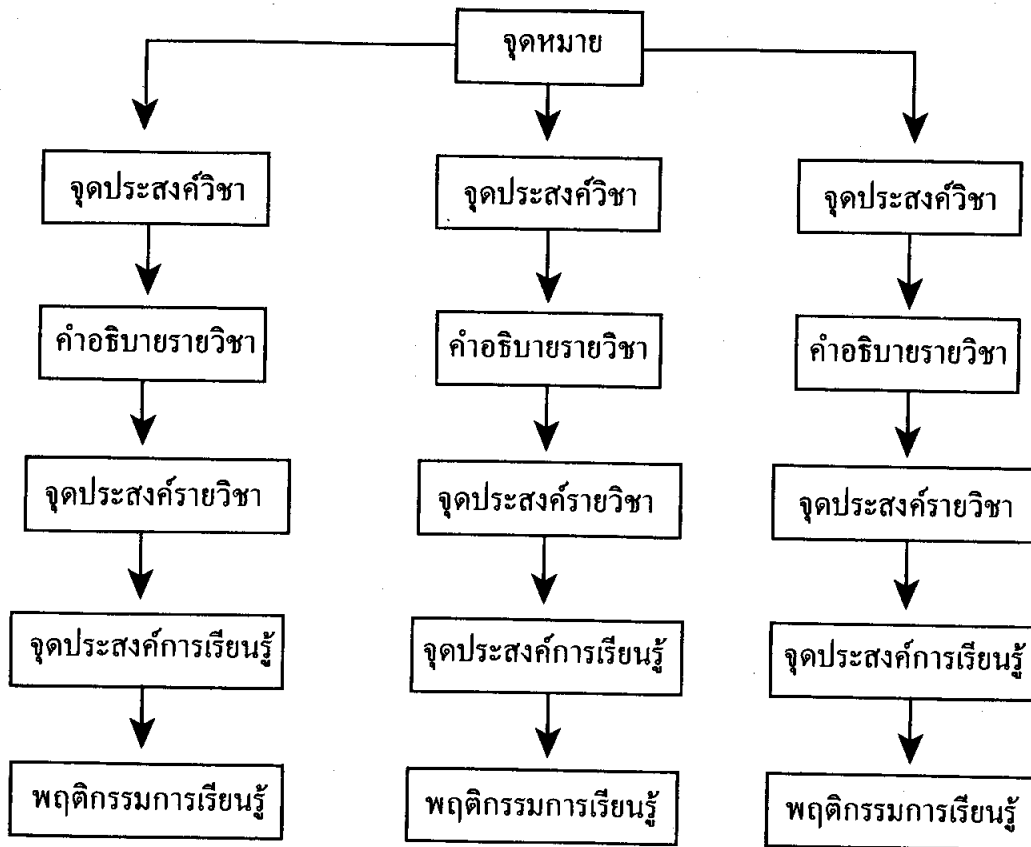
จุดหมาย

จุดประสงค์วิชา

คำอธิบายรายวิชา

จุดประสงค์รายวิชา

จุดประสงค์การเรียนรู้

พฤติกรรมการเรียนรู้

จุดประสงค์วิชา

คำอธิบายรายวิชา

จุดประสงค์รายวิชา

จุดประสงค์การเรียนรู้

พฤติกรรมการเรียนรู้

จุดประสงค์วิชา

คำอธิบายรายวิชา

จุดประสงค์รายวิชา

จุดประสงค์การเรียนรู้

พฤติกรรมการเรียนรู้